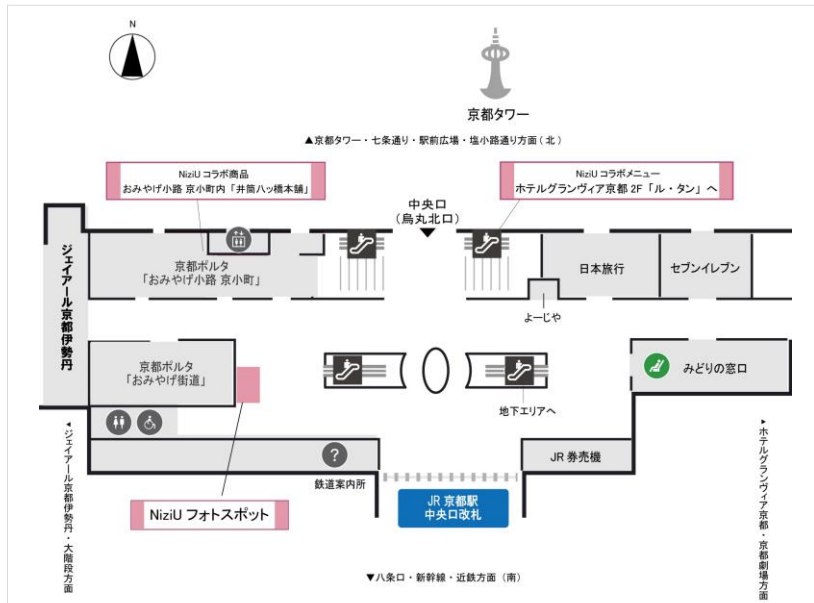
N

京都タワー

▲京都タワー・七条通り・駅前広場・塩小路通り方面（北）

NiziU コラボ商品
おみやげ小路 京小町内「井筒八ッ橋本舗」

NiziU コラボメニュー
ホテルグランヴィア京都 2F「ル・タン」へ

中央口
（烏丸北口）

ジェイアール京都伊勢丹

京都ポルタ
「おみやげ小路 京小町」

日本旅行

セブンイレブン

よーじや

京都ポルタ
「おみやげ街道」

みどりの窓口

地下エリアへ

◀ジェイアール京都伊勢丹・大階段方面

▶ホテルグランヴィア京都・京都劇場方面

鉄道案内所

JR 券売機

JR 京都駅
中央口改札

NiziU フォトスポット

▼八条口・新幹線・近鉄方面（南）